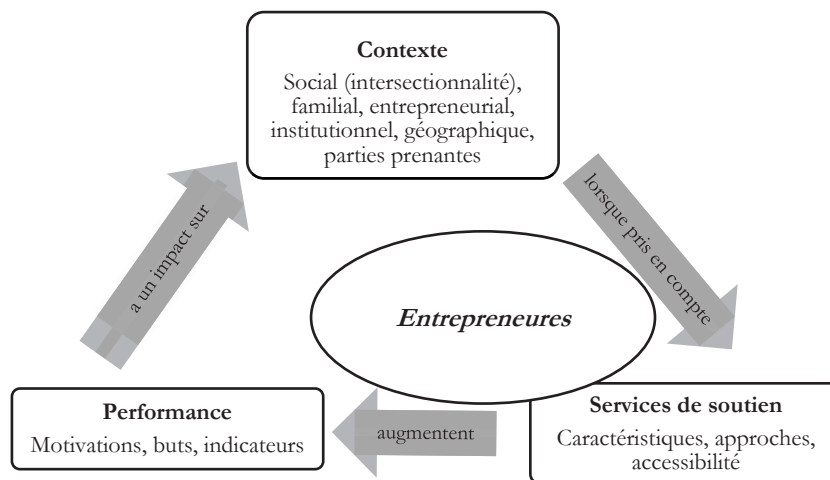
Contexte
Social (intersectionnalité), familial, entrepreneurial, institutionnel, géographique, parties prenantes

lorsque pris en compte

Entrepreneures

a un impact sur

Services de soutien
Caractéristiques, approches, accessibilité

augmentent

Performance
Motivations, buts, indicateurs